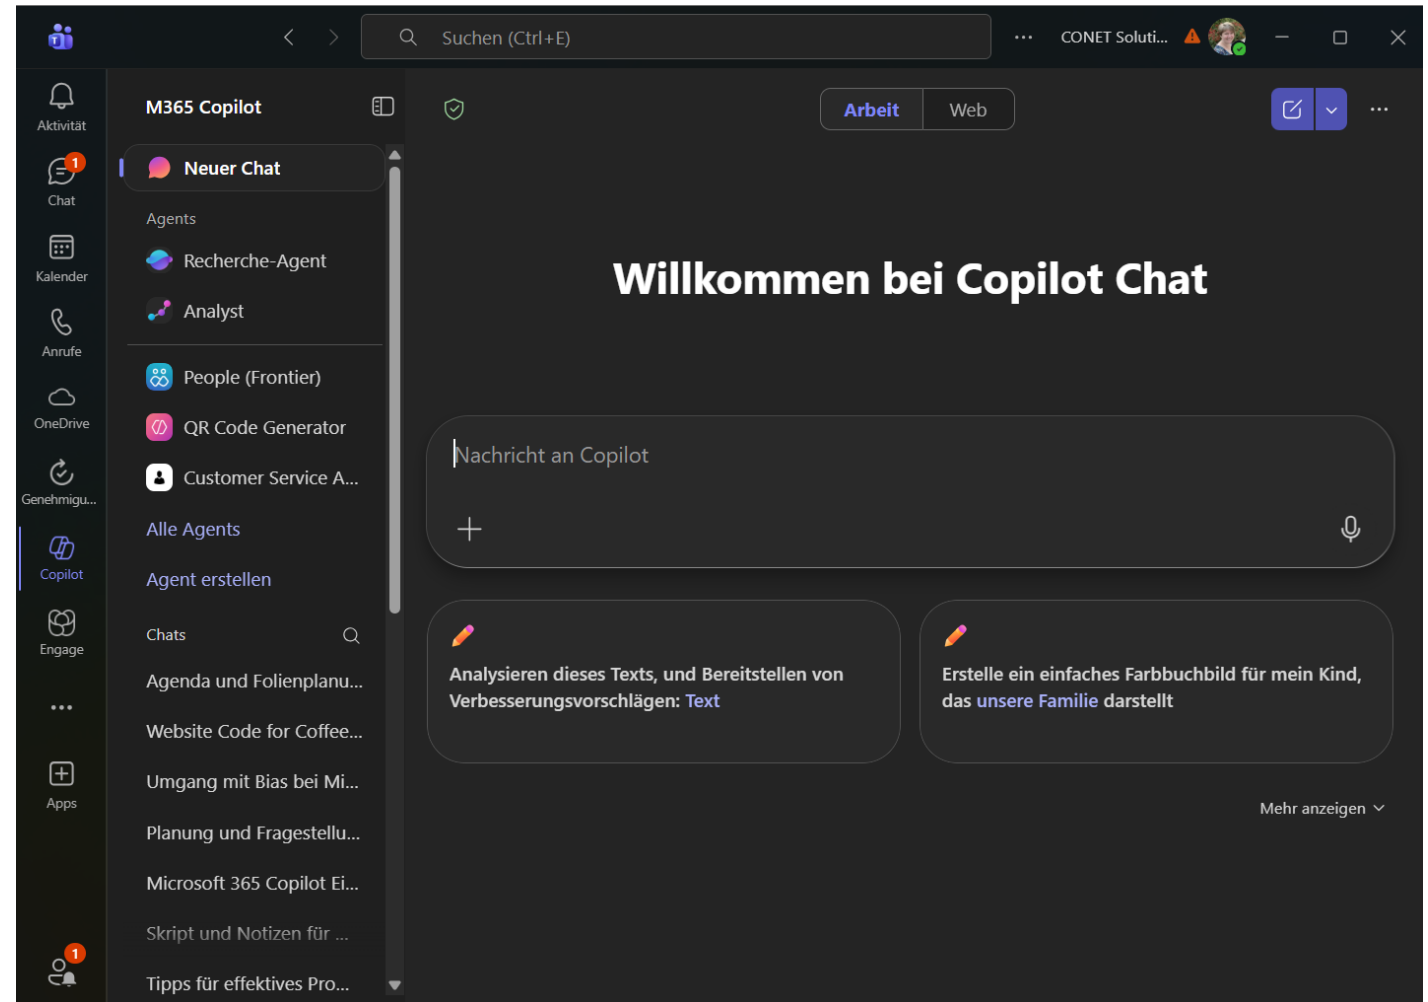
Suchen (Ctrl+E)

CONET Soluti...

Aktivität

1
Chat

Kalender

Anrufe

OneDrive

Genehmigu...

Copilot

Engage

...

Apps

1

M365 Copilot

Neuer Chat

Agents

Recherche-Agent

Analyst

People (Frontier)

QR Code Generator

Customer Service A...

Alle Agents

Agent erstellen

Chats

Agenda und Folienplanu...

Website Code for Coffee...

Umgang mit Bias bei Mi...

Planung und Fragestellu...

Microsoft 365 Copilot Ei...

Skript und Notizen für ...

Tipps für effektives Pro...

Arbeit | Web

Willkommen bei Copilot Chat

Nachricht an Copilot

+

Analysieren dieses Texts, und Bereitstellen von Verbesserungsvorschlägen: Text

Erstelle ein einfaches Farbbuchbild für mein Kind, das unsere Familie darstellt

Mehr anzeigen